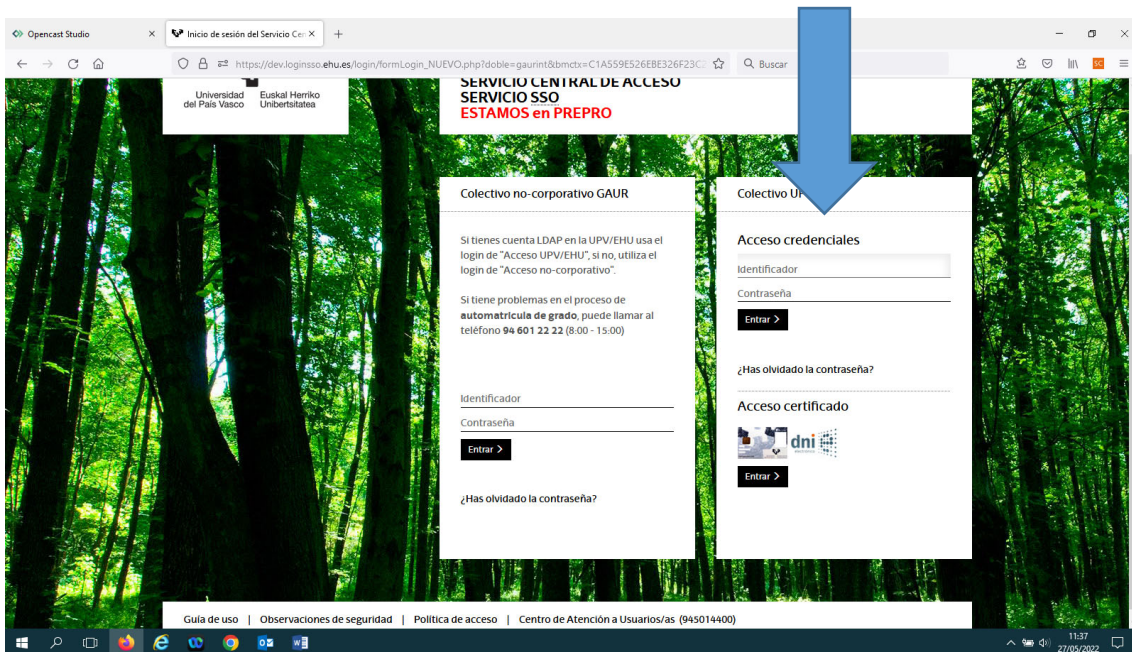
Opencast Studio

Inicio de sesión del Servicio Cen

https://dev.loginsso.ehu.es/login/formLogin_NUEVO.php?doble=gaurint&bmctx=C1A559E526EBE326F23C

Buscar

Universidad del País Vasco Euskal Herriko Unibertsitatea

SERVICIO CENTRAL DE ACCESO
SERVICIO SSO
ESTAMOS en PREPRO

Colectivo no-corporativo GAUR

Si tienes cuenta LDAP en la UPV/EHU usa el login de "Acceso UPV/EHU", si no, utiliza el login de "Acceso no-corporativo".

Si tiene problemas en el proceso de **automatrícula de grado**, puede llamar al teléfono **94 601 22 22** (8:00 - 15:00)

Identificador

Contraseña

Entrar

¿Has olvidado la contraseña?

Colectivo UP

Acceso credenciales

Identificador

Contraseña

Entrar

¿Has olvidado la contraseña?

Acceso certificado

dni

Entrar

Guía de uso | Observaciones de seguridad | Política de acceso | Centro de Atención a Usuarios/as (945014400)

11:37
27/05/2022